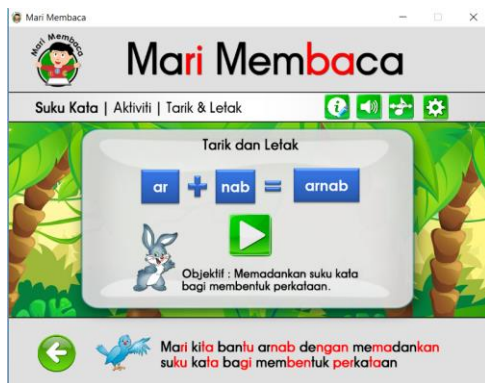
Mari Membaca

Mari Membaca

Mari Membaca

Suku Kata | Aktiviti | Tarik & Letak

Tarik dan Letak

ar + nab = arnab

Objektif : Memadankan suku kata bagi membentuk perkataan.

Mari kita bantu arnab dengan memadankan suku kata bagi membentuk perkataan